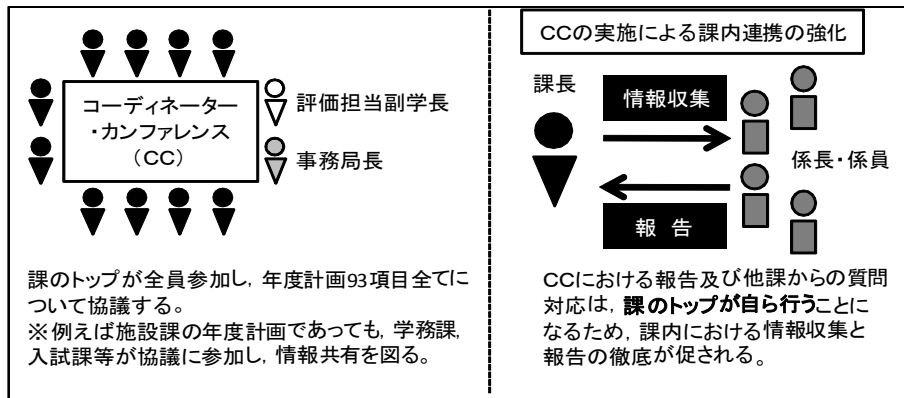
コーディネーター・カンファレンス（CC）

評価担当副学長

事務局長

課のトップが全員参加し，年度計画93項目全てについて協議する。
※例えば施設課の年度計画であっても，学務課，入試課等が協議に参加し，情報共有を図る。

CCの実施による課内連携の強化

課長

情報収集

報　告

係長・係員

CCにおける報告及び他課からの質問対応は，課のトップが自ら行うことになるため，課内における情報収集と報告の徹底が促される。